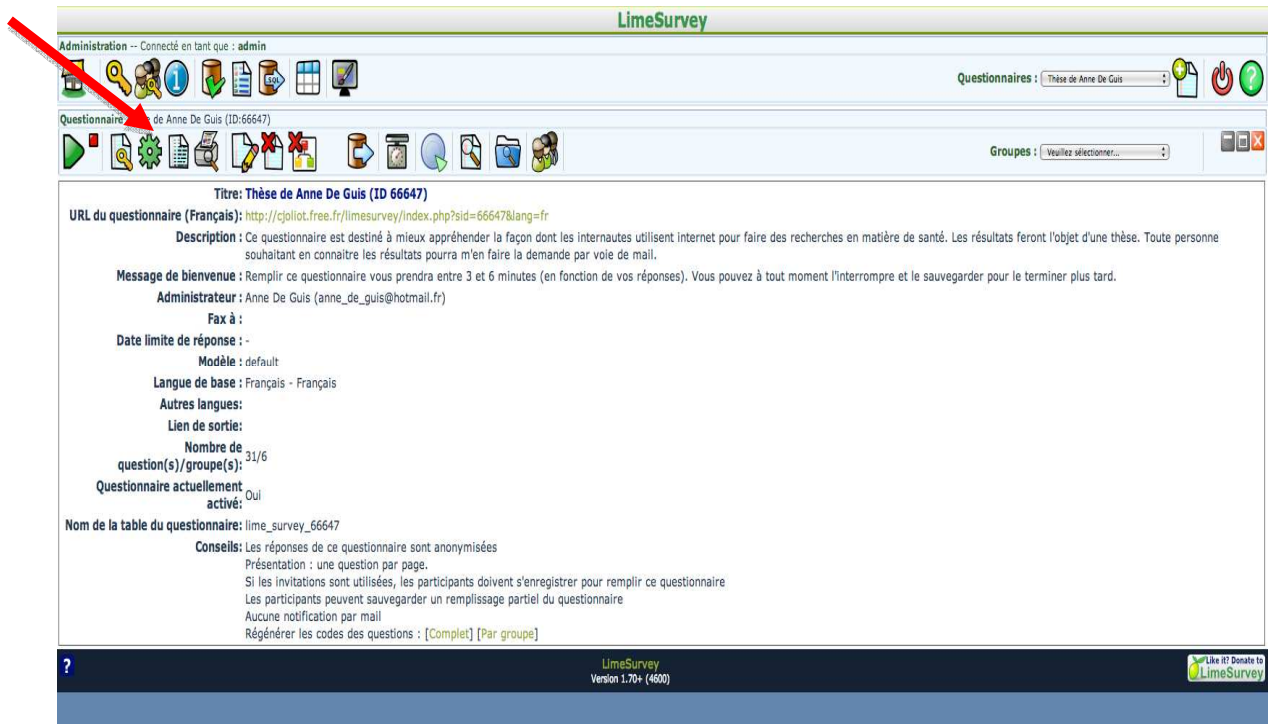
LimeSurvey

Administration -- Connecté en tant que : admin

Questionnaires : Thèse de Anne De Guis

Questionnaire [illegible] de Anne De Guis (ID:66647)

Groupes : Veuillez sélectionner...

Titre: Thèse de Anne De Guis (ID 66647)

URL du questionnaire (Français): http://cjoliot.free.fr/limesurvey/index.php?sid=66647&lang=fr

Description : Ce questionnaire est destiné à mieux appréhender la façon dont les internautes utilisent internet pour faire des recherches en matière de santé. Les résultats feront l'objet d'une thèse. Toute personne souhaitant en connaitre les résultats pourra m'en faire la demande par voie de mail.

Message de bienvenue : Remplir ce questionnaire vous prendra entre 3 et 6 minutes (en fonction de vos réponses). Vous pouvez à tout moment l'interrompre et le sauvegarder pour le terminer plus tard.

Administrateur : Anne De Guis (anne_de_guis@hotmail.fr)

Fax à :

Date limite de réponse : -

Modèle : default

Langue de base : Français - Français

Autres langues:

Lien de sortie:

Nombre de question(s)/groupe(s): 31/6

Questionnaire actuellement activé: Oui

Nom de la table du questionnaire: lime_survey_66647

Conseils: Les réponses de ce questionnaire sont anonymisées
Présentation : une question par page.
Si les invitations sont utilisées, les participants doivent s'enregistrer pour remplir ce questionnaire
Les participants peuvent sauvegarder un remplissage partiel du questionnaire
Aucune notification par mail
Régénérer les codes des questions : [Complet] [Par groupe]

?

LimeSurvey
Version 1.70+ (4600)

Like it? Donate to LimeSurvey